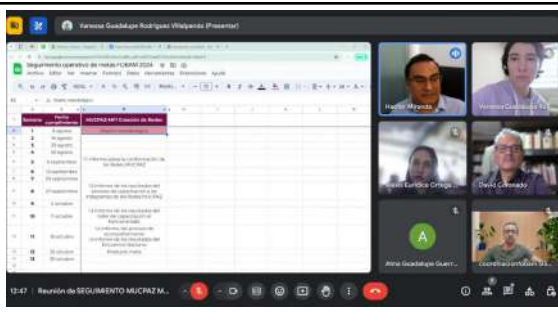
Vanessa Guadalupe Rodriguez Villalpando (Presenter)

Seguimiento operativo de metas FOBAM 2024

Archivo Editar Ver Insertar Formato Datos Herramientas Extensiones Ayuda

| Semana | Fecha cumplimiento | MUCPAZ M7 Creación de Redes |
|---|---|---|
| 1 | 8 agosto | Diseño metodológico |
| 2 | 15 agosto | |
| 3 | 22 agosto | |
| 4 | 30 agosto | |
| 5 | 6 septiembre | 1 Informe sobre la conformación de las Redes MUCPAZ |
| 6 | 13 septiembre | |
| 7 | 20 septiembre | |
| 8 | 27 septiembre | 2 Informe de los resultados del proceso de capacitación a integrantes de las Redes MUCPAZ |
| 9 | 3 octubre | |
| 10 | 7 octubre | 3 Informe de los resultados del taller de capacitación en Autocuidado |
| 11 | 18 octubre | 4 Informe del proceso de acompañamiento. 5 Informe de los resultados del Encuentro Nacional. |
| 12 | 25 octubre | Producto Final |
| 13 | 31 octubre | |

Hector Miranda
Vanessa Guadalupe Ro
Karen Eunice Ortega
David Coronado
Alma Guadalupe Guerr
coordinacionfobam.bs

12:47 | Reunión de SEGUIMIENTO MUCPAZ M...